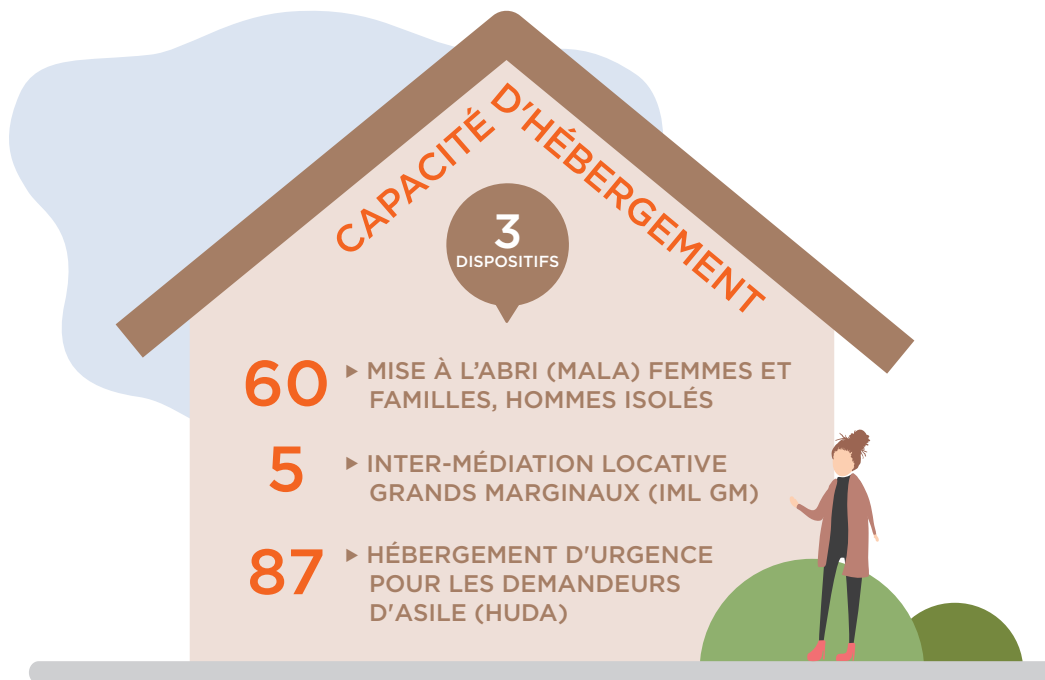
CAPACITÉ D'HÉBERGEMENT

3
DISPOSITIFS

60 ▸ MISE À L'ABRI (MALA) FEMMES ET FAMILLES, HOMMES ISOLÉS

5 ▸ INTER-MÉDIATION LOCATIVE GRANDS MARGINAUX (IML GM)

87 ▸ HÉBERGEMENT D'URGENCE POUR LES DEMANDEURS D'ASILE (HUDA)